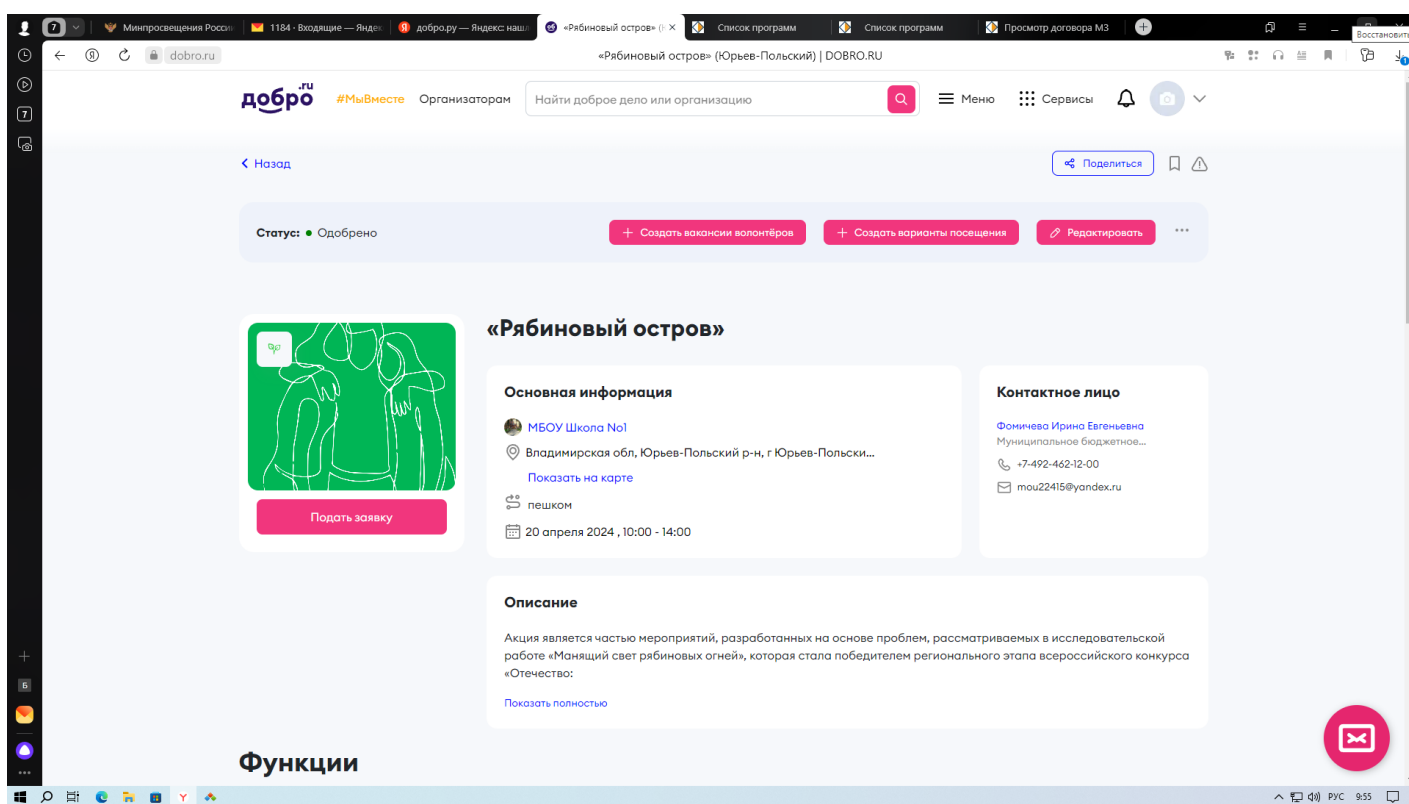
7 Минпросвещения Росси 1184 · Входящие — Яндек добро.ру — Яндекс: нашл «Рябиновый остров» (Ю Список программ Список программ Просмотр договора М3 Восстановить

dobro.ru «Рябиновый остров» (Юрьев-Польский) | DOBRO.RU

добро.ru #МыВместе Организаторам Найти доброе дело или организацию Меню Сервисы

7
Б

< Назад Поделиться

Статус: Одобрено Создать вакансии волонтёров Создать варианты посещения Редактировать

«Рябиновый остров»

Основная информация
МБОУ Школа No1
Владимирская обл, Юрьев-Польский р-н, г Юрьев-Польски...
Показать на карте
пешком
20 апреля 2024 , 10:00 - 14:00

Контактное лицо
Фомичева Ирина Евгеньевна
Муниципальное бюджетное...
+7-492-462-12-00
mou22415@yandex.ru

Подать заявку

Описание
Акция является частью мероприятий, разработанных на основе проблем, рассматриваемых в исследовательской работе «Манящий свет рябиновых огней», которая стала победителем регионального этапа всероссийского конкурса «Отечество:
Показать полностью

Функции

РУС 9:55